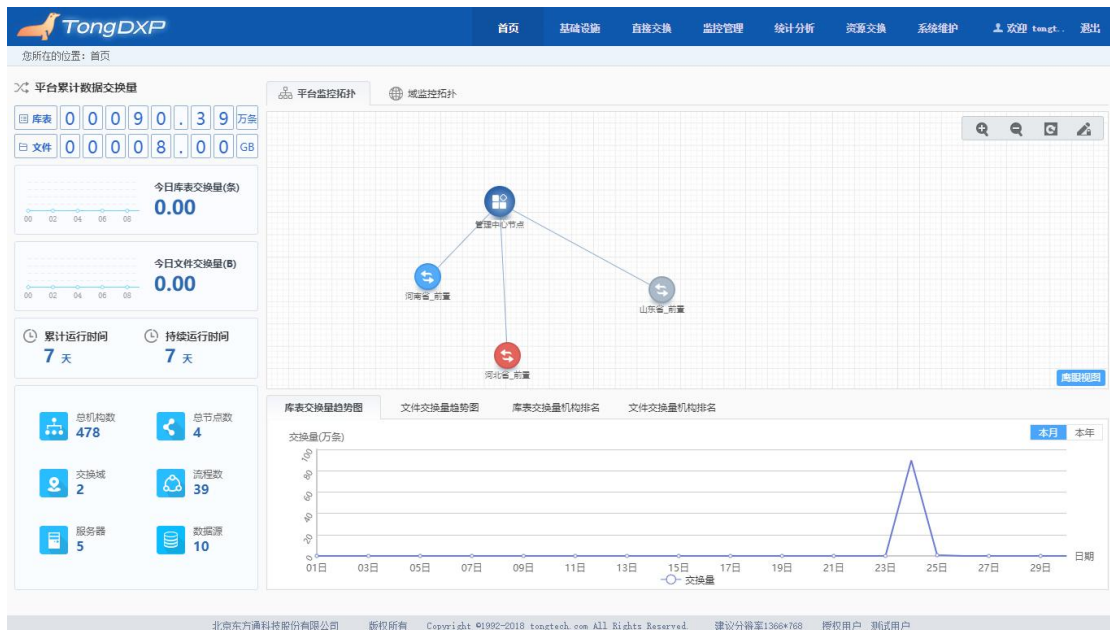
TongDXP

首页 基础设施 直接交换 监控管理 统计分析 资源交换 系统维护 欢迎 tongt.. 退出

您所在的位置：首页

平台累计数据交换量

库表 0 0 0 9 0 . 3 9 万条

文件 0 0 0 0 8 . 0 0 GB

00 02 04 06 08

今日库表交换量(条)
0.00

00 02 04 06 08

今日文件交换量(B)
0.00

累计运行时间
7 天

持续运行时间
7 天

总机构数
478

总节点数
4

交换域
2

流程数
39

服务器
5

数据源
10

平台监控拓扑 域监控拓扑

管理中心节点

河南省_前置

山东省_前置

河北省_前置

鹰眼视图

库表交换量趋势图 文件交换量趋势图 库表交换量机构排名 文件交换量机构排名

交换量(万条)

本月 本年

100
80
60
40
20
0

01日 03日 05日 07日 09日 11日 13日 15日 17日 19日 21日 23日 25日 27日 29日 日期

交换量

北京东方通科技股份有限公司 版权所有 Copyright ©1992-2018 tongtech.com All Rights Reserved. 建议分辨率1366*768 授权用户 测试用户